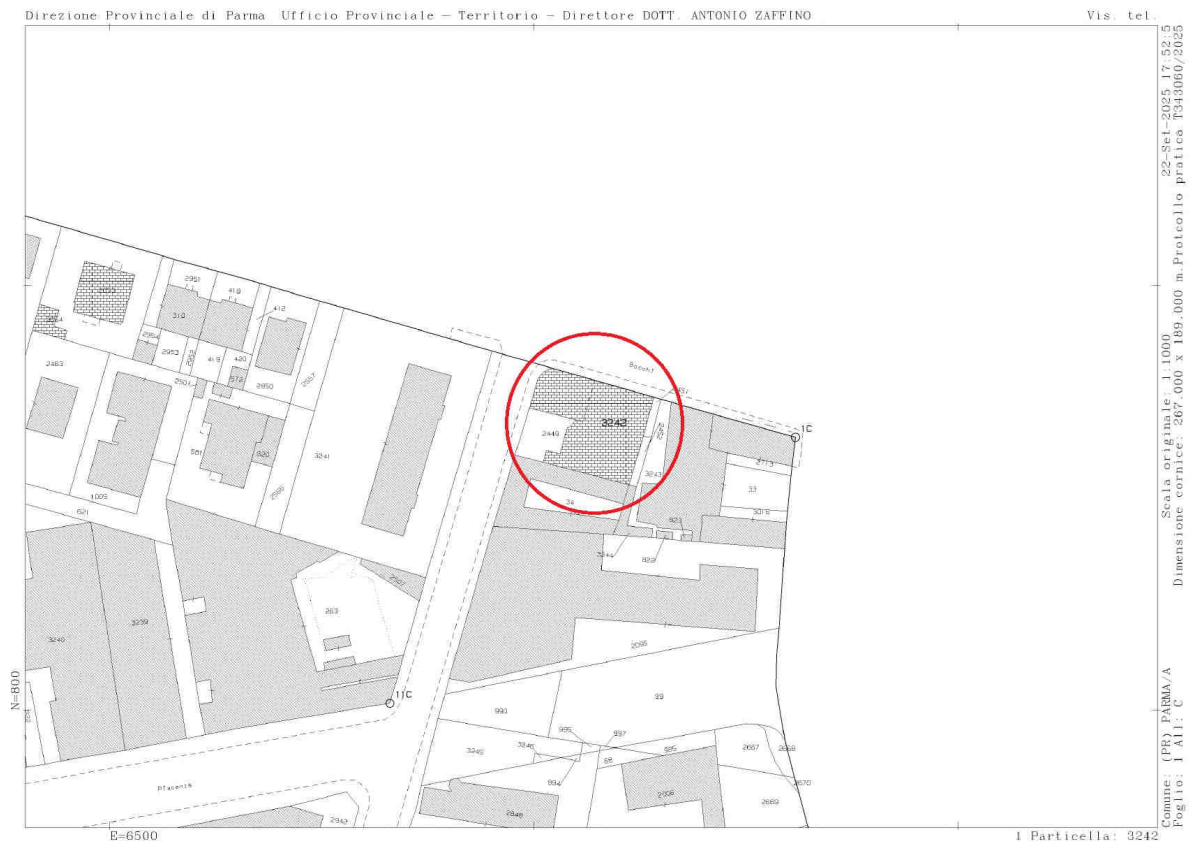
Direzione Provinciale di Parma Ufficio Provinciale - Territorio - Direttore DOTT. ANTONIO ZAFFINO

Vis. tel.

22-Set-2025 17:52:5
Dimensione cornice: 267.000 x 189.000 m. Protocollo pratica T343060/2025
Scala originale: 1:1000

Comune: (PR) PARMA/A
Foglio: 1 All: C

2951
418
412
310
2954
2953
2952
419
420
578
2501
2850
2857
2483
561
320
3241
2856
1009
621
2955
2449
3242
3243
34
33
2713
3016
823
3244
829
3240
3239
283
2951
2095
39
990
995
997
3245
3246
68
894
985
2667
2668
2670
2006
2669
2848
2943
Piacenza
Bocchi
1C
11C

N=800
E=6500

1 Particella: 3242